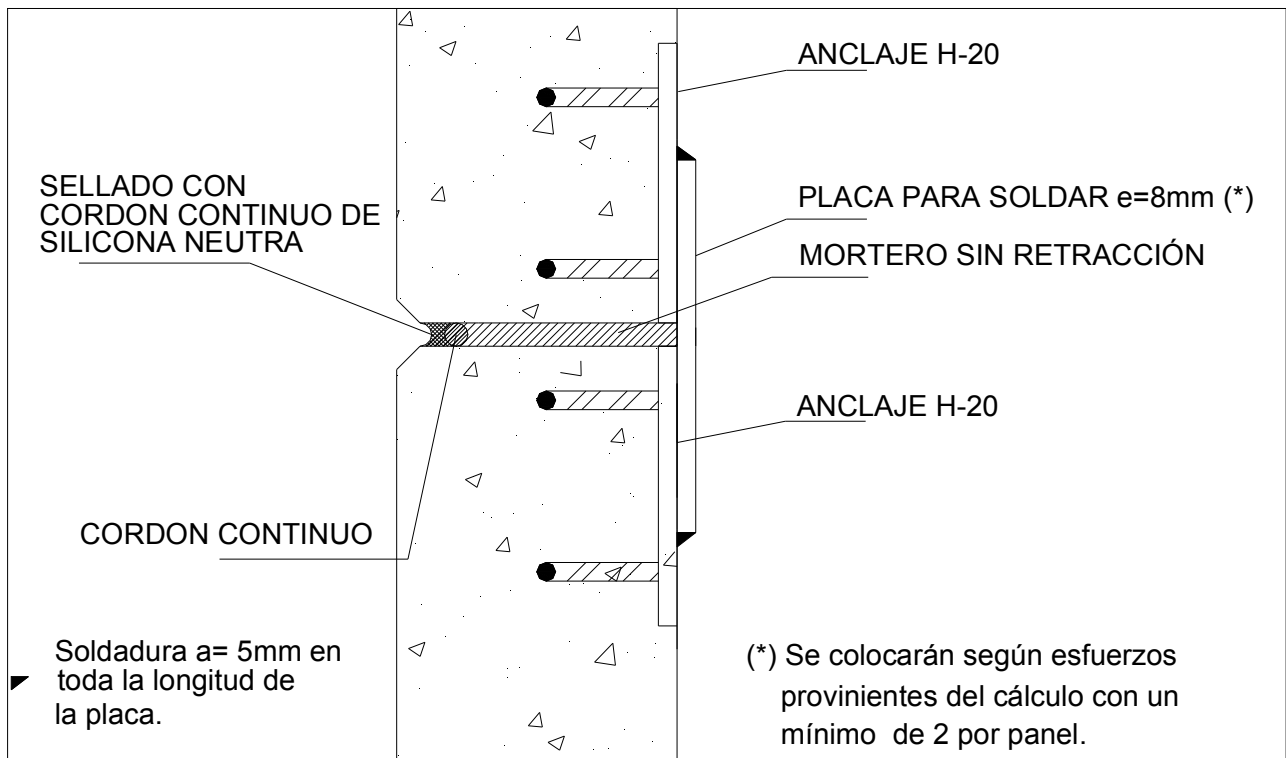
ANCLAJE H-20

SELLADO CON CORDON CONTINUO DE SILICONA NEUTRA

PLACA PARA SOLDAR e=8mm (*)

MORTERO SIN RETRACCIÓN

ANCLAJE H-20

CORDON CONTINUO

Soldadura a= 5mm en toda la longitud de la placa.

(*) Se colocarán según esfuerzos provinientes del cálculo con un mínimo de 2 por panel.